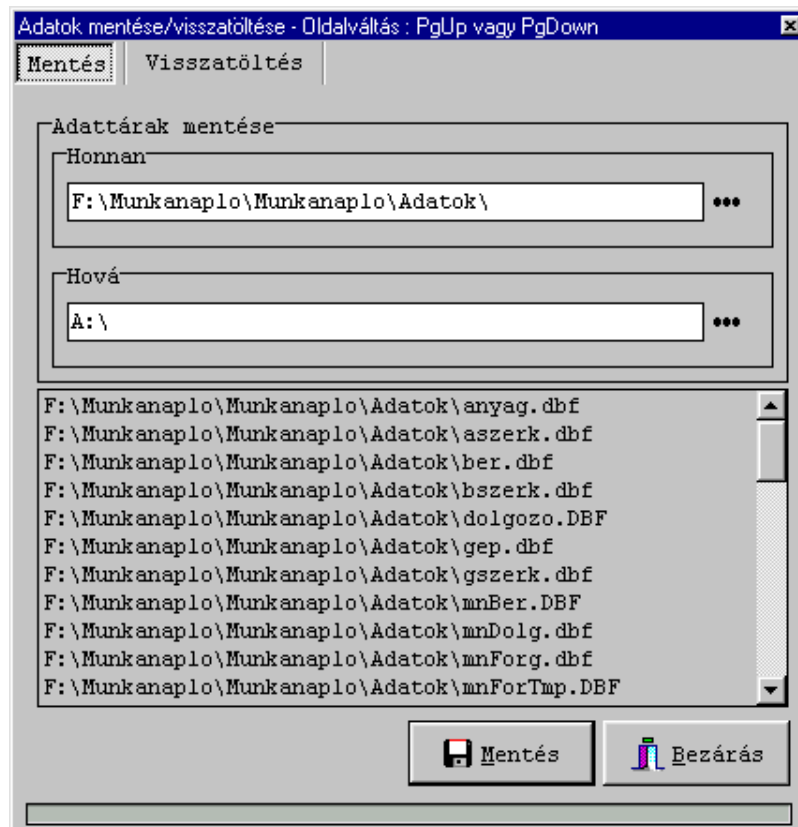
Adatok mentése/visszatöltése - Oldalváltás : PgUp vagy PgDown

Mentés | Visszatöltés

Adattárak mentése

Honnan

F:\Munkanaplo\Munkanaplo\Adatok\

Hová

A:\

F:\Munkanaplo\Munkanaplo\Adatok\anyag.dbf
F:\Munkanaplo\Munkanaplo\Adatok\aszerk.dbf
F:\Munkanaplo\Munkanaplo\Adatok\ber.dbf
F:\Munkanaplo\Munkanaplo\Adatok\bszerk.dbf
F:\Munkanaplo\Munkanaplo\Adatok\dolgozo.DBF
F:\Munkanaplo\Munkanaplo\Adatok\gep.dbf
F:\Munkanaplo\Munkanaplo\Adatok\gszerk.dbf
F:\Munkanaplo\Munkanaplo\Adatok\mnBer.DBF
F:\Munkanaplo\Munkanaplo\Adatok\mnDolg.dbf
F:\Munkanaplo\Munkanaplo\Adatok\mnForg.dbf
F:\Munkanaplo\Munkanaplo\Adatok\mnForTmp.DBF

Mentés

Bezárás